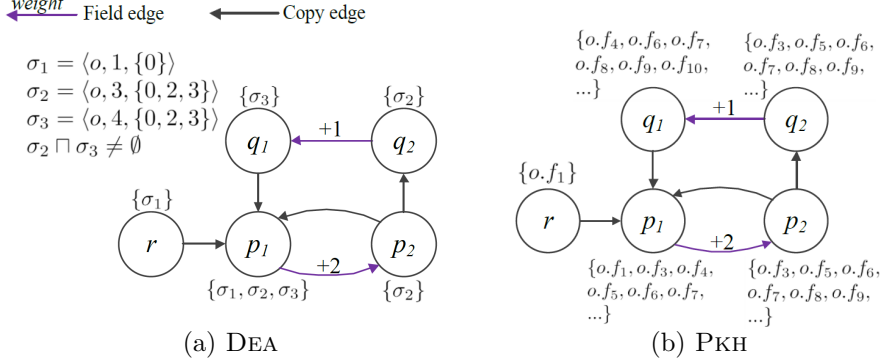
weight Field edge

Copy edge

$\sigma_1 = \langle o, 1, \{0\} \rangle$
$\sigma_2 = \langle o, 3, \{0, 2, 3\} \rangle$
$\sigma_3 = \langle o, 4, \{0, 2, 3\} \rangle$
$\sigma_2 \sqcap \sigma_3 \neq \emptyset$

$\{\sigma_3\}$

$\{\sigma_2\}$

$q_1$

+1

$q_2$

$\{\sigma_1\}$

$r$

$p_1$

+2

$p_2$

$\{\sigma_1, \sigma_2, \sigma_3\}$

$\{\sigma_2\}$

(a) DEA

$\{o.f_4, o.f_6, o.f_7, o.f_8, o.f_9, o.f_{10}, ...\}$

$\{o.f_3, o.f_5, o.f_6, o.f_7, o.f_8, o.f_9, ...\}$

$q_1$

+1

$q_2$

$\{o.f_1\}$

$r$

$p_1$

+2

$p_2$

$\{o.f_1, o.f_3, o.f_4, o.f_5, o.f_6, o.f_7, ...\}$

$\{o.f_3, o.f_5, o.f_6, o.f_7, o.f_8, o.f_9, ...\}$

(b) PKH